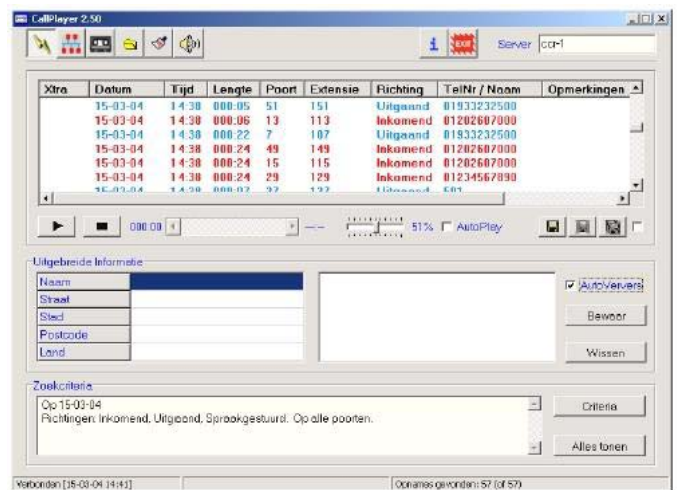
CallPlayer 2.50

Server ccr-1

| Xtra | Datum | Tijd | Lengte | Poort | Extensie | Richting | TelNr / Naam | Opmerkingen |
|---|---|---|---|---|---|---|---|---|
| | 15-03-04 | 14:38 | 000:05 | 51 | 151 | Uitgaand | 01933232500 | |
| | 15-03-04 | 14:38 | 000:06 | 13 | 113 | Inkomend | 01202607000 | |
| | 15-03-04 | 14:38 | 000:22 | 7 | 107 | Uitgaand | 01933232500 | |
| | 15-03-04 | 14:38 | 000:24 | 49 | 149 | Inkomend | 01202607000 | |
| | 15-03-04 | 14:38 | 000:24 | 15 | 115 | Inkomend | 01202607000 | |
| | 15-03-04 | 14:38 | 000:24 | 29 | 129 | Inkomend | 01234567890 | |
| | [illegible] | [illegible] | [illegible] | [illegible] | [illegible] | Uitgaand | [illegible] | |

000:00 51% AutoPlay

Uitgebreide Informatie
Naam
Straat
Stad
Postcode
Land

AutoVervers
Bewaar
Wissen

Zoekcriteria
Op 15-03-04
Richtingen: Inkomend, Uitgaand, Spraakgestuurd. Op alle poorten.

Criteria
Alles tonen

Verbonden [15-03-04 14:41]
Opnames gevonden: 57 (of 57)